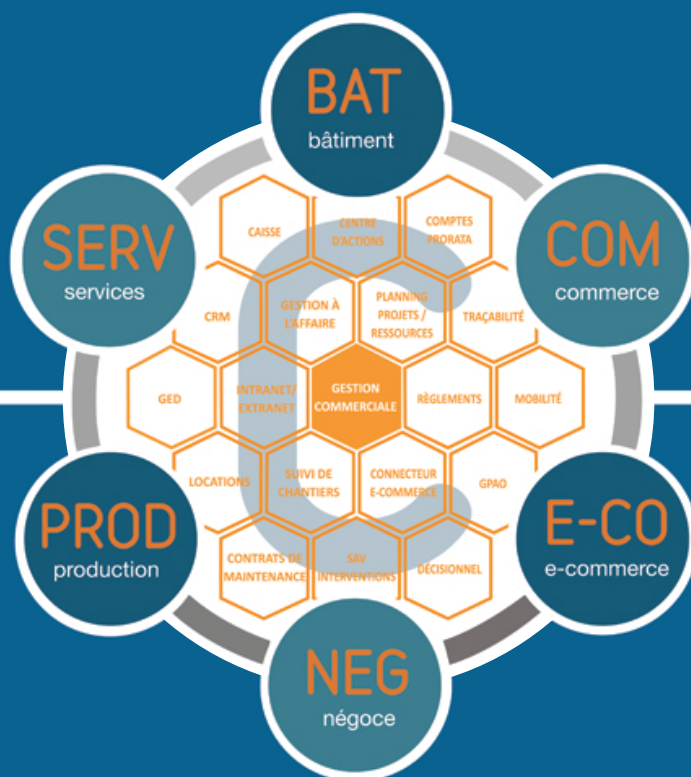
BAT
bâtiment

SERV
services

COM
commerce

CAISSE

CENTRE D'ACTIONS

COMPTES PRORATA

CRM

GESTION À L'AFFAIRE

PLANNING PROJETS / RESSOURCES

TRAÇABILITÉ

GED

INTRANET/ EXTRANET

GESTION COMMERCIALE

RÈGLEMENTS

MOBILITÉ

LOCATIONS

SUIVI DE CHANTIERS

CONNECTEUR E-COMMERCE

GPAO

CONTRATS DE MAINTENANCE

SAV INTERVENTIONS

DÉCISIONNEL

PROD
production

E-CO
e-commerce

NEG
négoce